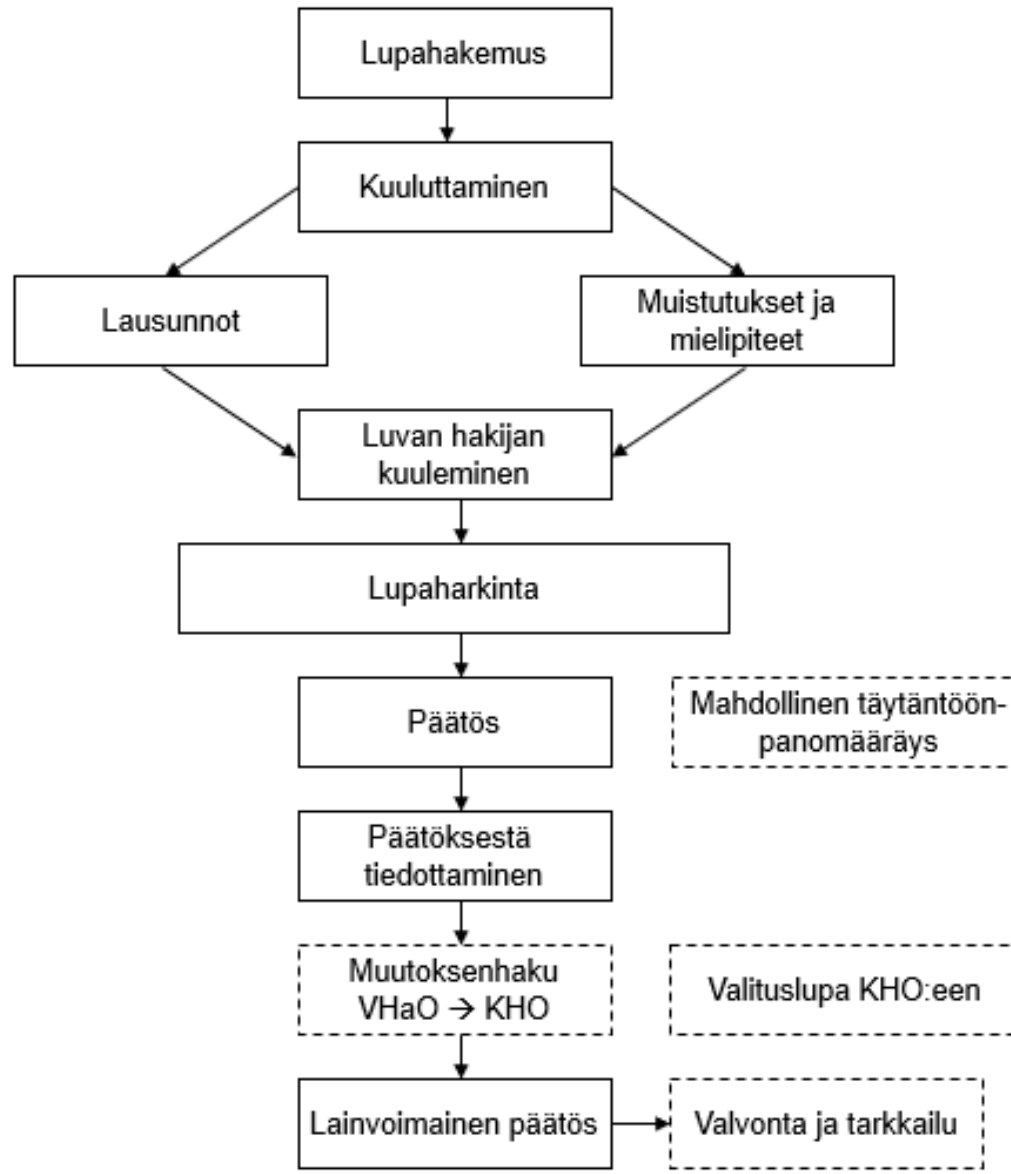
Lupahakemus

Kuuluttaminen

Lausunnot

Muistutukset ja mielipiteet

Luvan hakijan kuuleminen

Lupaharkinta

Päätös

Mahdollinen täytäntöönpanomääräys

Päätöksestä tiedottaminen

Muutoksenhaku VHaO → KHO

Valituslupa KHO:een

Lainvoimainen päätös

Valvonta ja tarkkailu